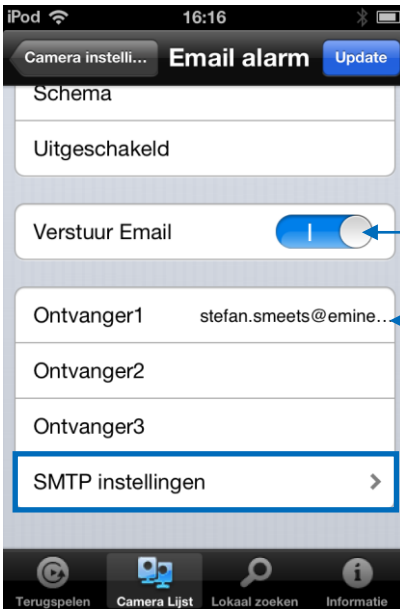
iPod 16:16

Camera instelli... Email alarm Update

Schema

Uitgeschakeld

Verstuur Email I

Ontvanger1 stefan.smeets@emine...

Ontvanger2

Ontvanger3

SMTP instellingen

Terugspelen Camera Lijst Lokaal zoeken Informatie